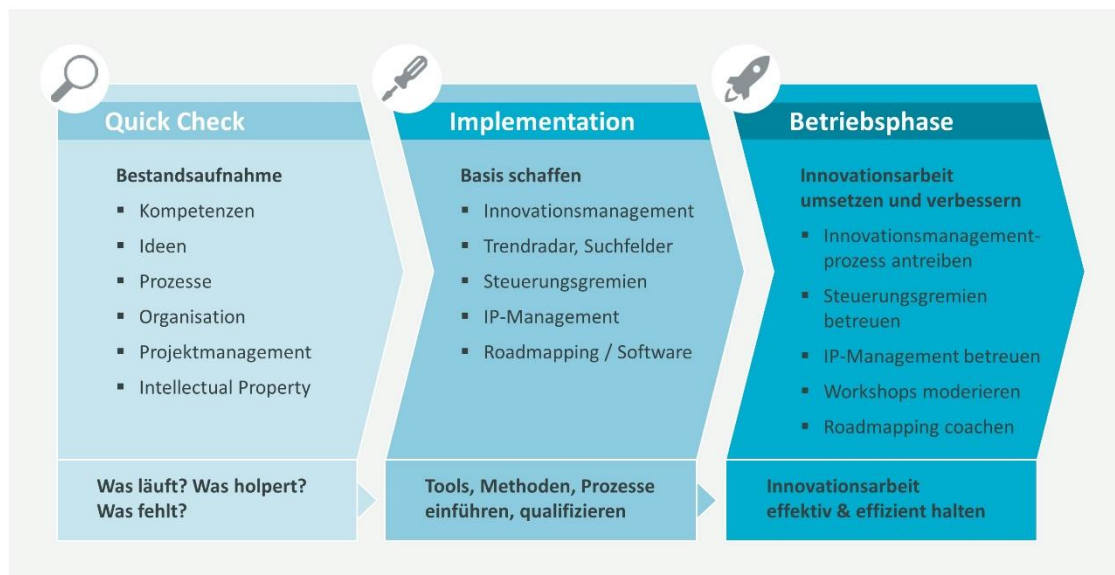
Quick Check

Bestandsaufnahme

- Kompetenzen
- Ideen
- Prozesse
- Organisation
- Projektmanagement
- Intellectual Property

Was läuft? Was holpert? Was fehlt?

Implementation

Basis schaffen

- Innovationsmanagement
- Trendradar, Suchfelder
- Steuerungsgremien
- IP-Management
- Roadmapping / Software

Tools, Methoden, Prozesse einführen, qualifizieren

Betriebsphase

Innovationsarbeit umsetzen und verbessern

- Innovationsmanagement-prozess antreiben
- Steuerungsgremien betreuen
- IP-Management betreuen
- Workshops moderieren
- Roadmapping coachen

Innovationsarbeit effektiv & effizient halten